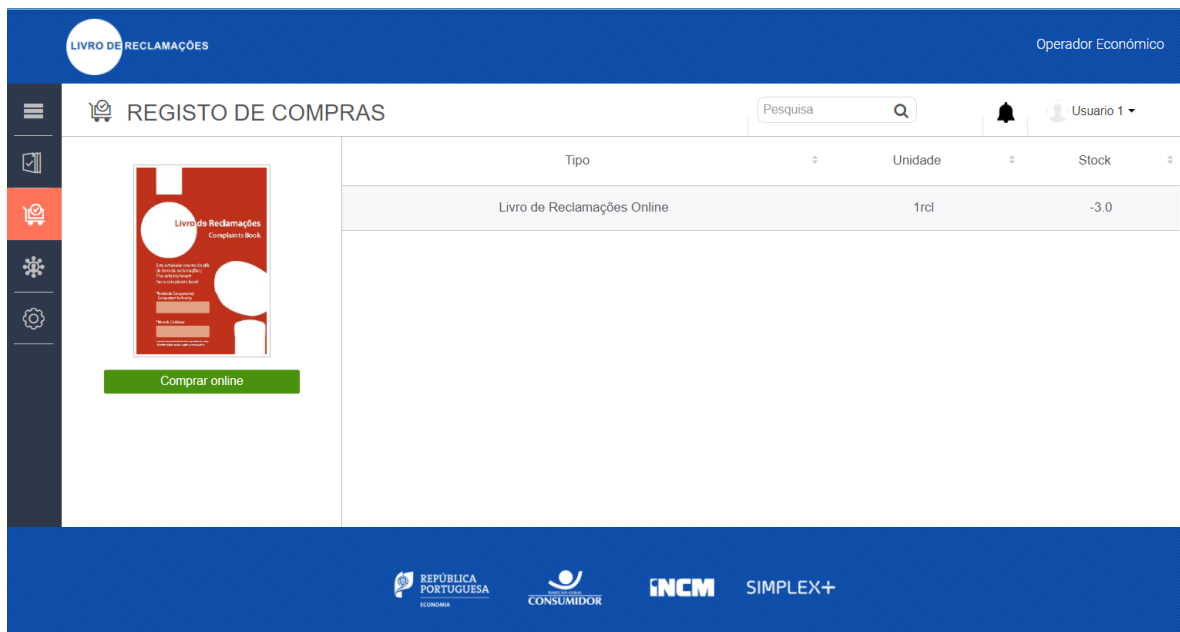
LIVRO DE RECLAMAÇÕES

Operador Económico

REGISTO DE COMPRAS

Pesquisa

Usuario 1

Livro de Reclamações
Complaints Book

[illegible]

Comprar online

| Tipo | Unidade | Stock |
|---|---|---|
| Livro de Reclamações Online | 1rcl | -3.0 |

REPÚBLICA PORTUGUESA
ECONOMIA

CONSUMIDOR

INCM

SIMPLEX+